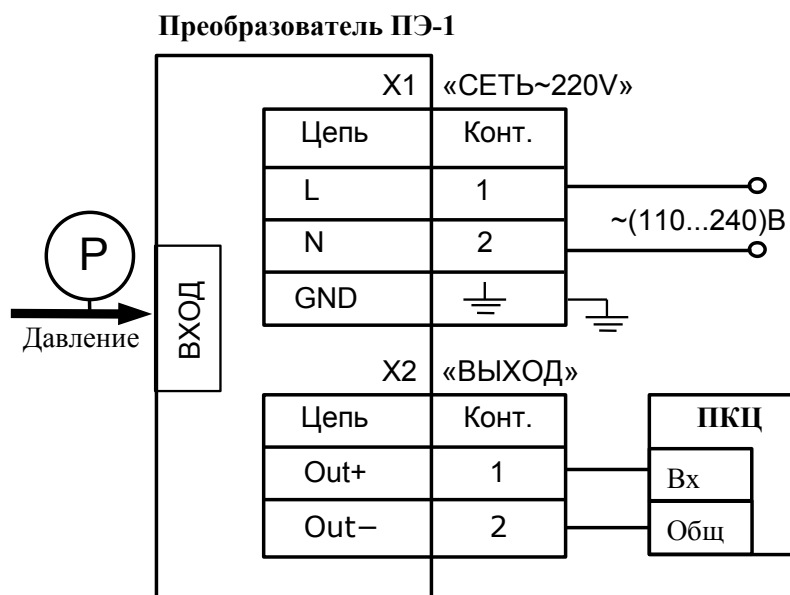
Преобразователь ПЭ-1

X1 «СЕТЬ~220V»

| Цепь | Конт. |
|---|---|
| L | 1 |
| N | 2 |
| GND | ⏚ |

~(110...240)В

P

Давление

ВХОД

X2 «ВЫХОД»

| Цепь | Конт. |
|---|---|
| Out+ | 1 |
| Out– | 2 |

ПКЦ

Вх

Общ